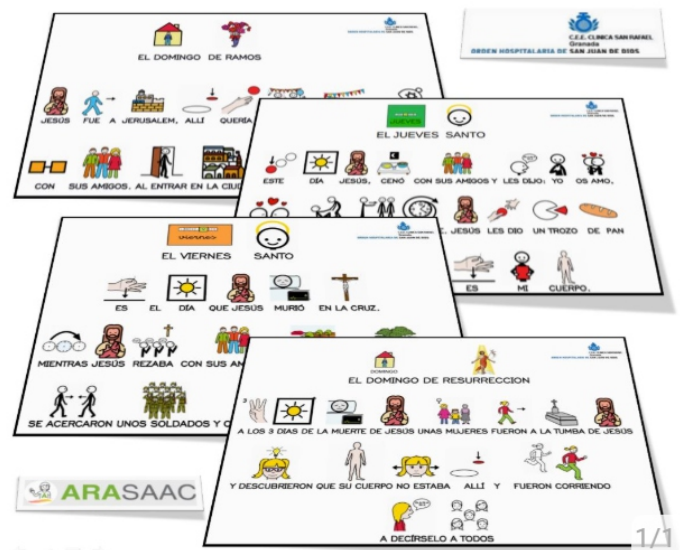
C.E.E. CLINICA SAN RAFAEL
Granada
ORDEN HOSPITALARIA DE SAN JUAN DE DIOS

EL DOMINGO DE RAMOS

JESÚS FUE A JERUSALEM, ALLÍ QUERÍA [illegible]

CON SUS AMIGOS, AL ENTRAR EN LA CIU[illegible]

JUEVES
EL JUEVES SANTO

ESTE DÍA JESÚS, CENÓ CON SUS AMIGOS Y LES DIJO: YO OS AMO,

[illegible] JESÚS LES DIO UN TROZO DE PAN

ES MI CUERPO.

viernes
EL VIERNES SANTO

ES EL DÍA QUE JESÚS MURIÓ EN LA CRUZ.

MIENTRAS JESÚS REZABA CON SUS AM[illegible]

SE ACERCARON UNOS SOLDADOS Y C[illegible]

DOMINGO
EL DOMINGO DE RESURRECCION

A LOS 3 DIAS DE LA MUERTE DE JESUS UNAS MUJERES FUERON A LA TUMBA DE JESÚS

Y DESCUBRIERON QUE SU CUERPO NO ESTABA ALLÍ Y FUERON CORRIENDO

A DECÍRSELO A TODOS

ARASAAC

1/1